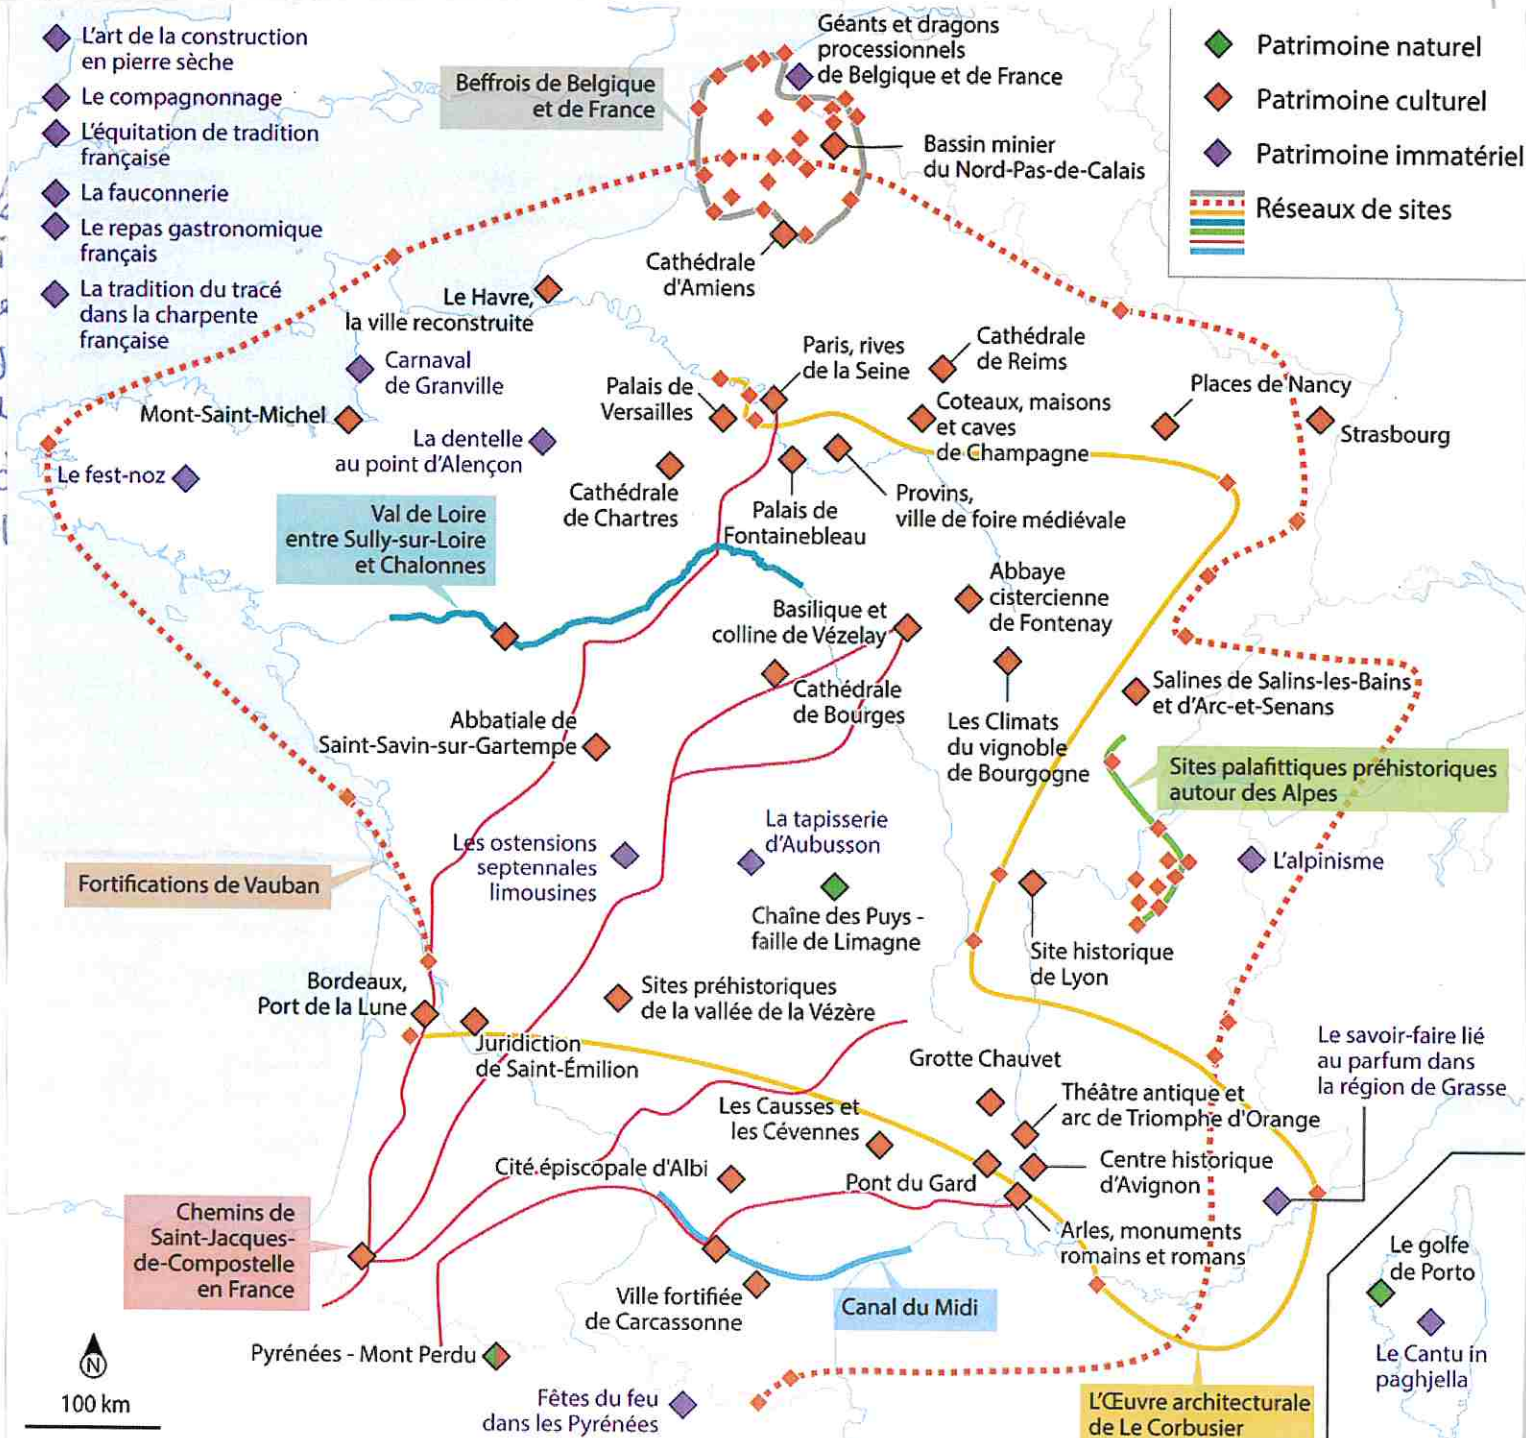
L'art de la construction en pierre sèche
Le compagnonnage
L'équitation de tradition française
La fauconnerie
Le repas gastronomique français
La tradition du tracé dans la charpente française

Beffrois de Belgique et de France
Géants et dragons processionnels de Belgique et de France
Bassin minier du Nord-Pas-de-Calais

Patrimoine naturel
Patrimoine culturel
Patrimoine immatériel
Réseaux de sites

Cathédrale d'Amiens
Le Havre, la ville reconstruite
Carnaval de Granville
Mont-Saint-Michel
La dentelle au point d'Alençon
Le fest-noz
Paris, rives de la Seine
Palais de Versailles
Cathédrale de Reims
Coteaux, maisons et caves de Champagne
Places de Nancy
Strasbourg
Cathédrale de Chartres
Palais de Fontainebleau
Provins, ville de foire médiévale
Val de Loire entre Sully-sur-Loire et Chalonnes
Abbaye cistercienne de Fontenay
Basilique et colline de Vézelay
Cathédrale de Bourges
Les Climats du vignoble de Bourgogne
Salines de Salins-les-Bains et d'Arc-et-Senans
Abbatiale de Saint-Savin-sur-Gartempe
Sites palafittiques préhistoriques autour des Alpes
Les ostensions septennales limousines
La tapisserie d'Aubusson
L'alpinisme
Fortifications de Vauban
Chaîne des Puys - faille de Limagne
Site historique de Lyon
Bordeaux, Port de la Lune
Sites préhistoriques de la vallée de la Vézère
Juridiction de Saint-Émilion
Grotte Chauvet
Le savoir-faire lié au parfum dans la région de Grasse
Les Causses et les Cévennes
Théâtre antique et arc de Triomphe d'Orange
Cité épiscopale d'Albi
Pont du Gard
Centre historique d'Avignon
Arles, monuments romains et romans
Chemins de Saint-Jacques-de-Compostelle en France
Ville fortifiée de Carcassonne
Canal du Midi
Le golfe de Porto
Le Cantu in paghjella
Pyrénées - Mont Perdu
Fêtes du feu dans les Pyrénées
L'Œuvre architecturale de Le Corbusier
N
100 km